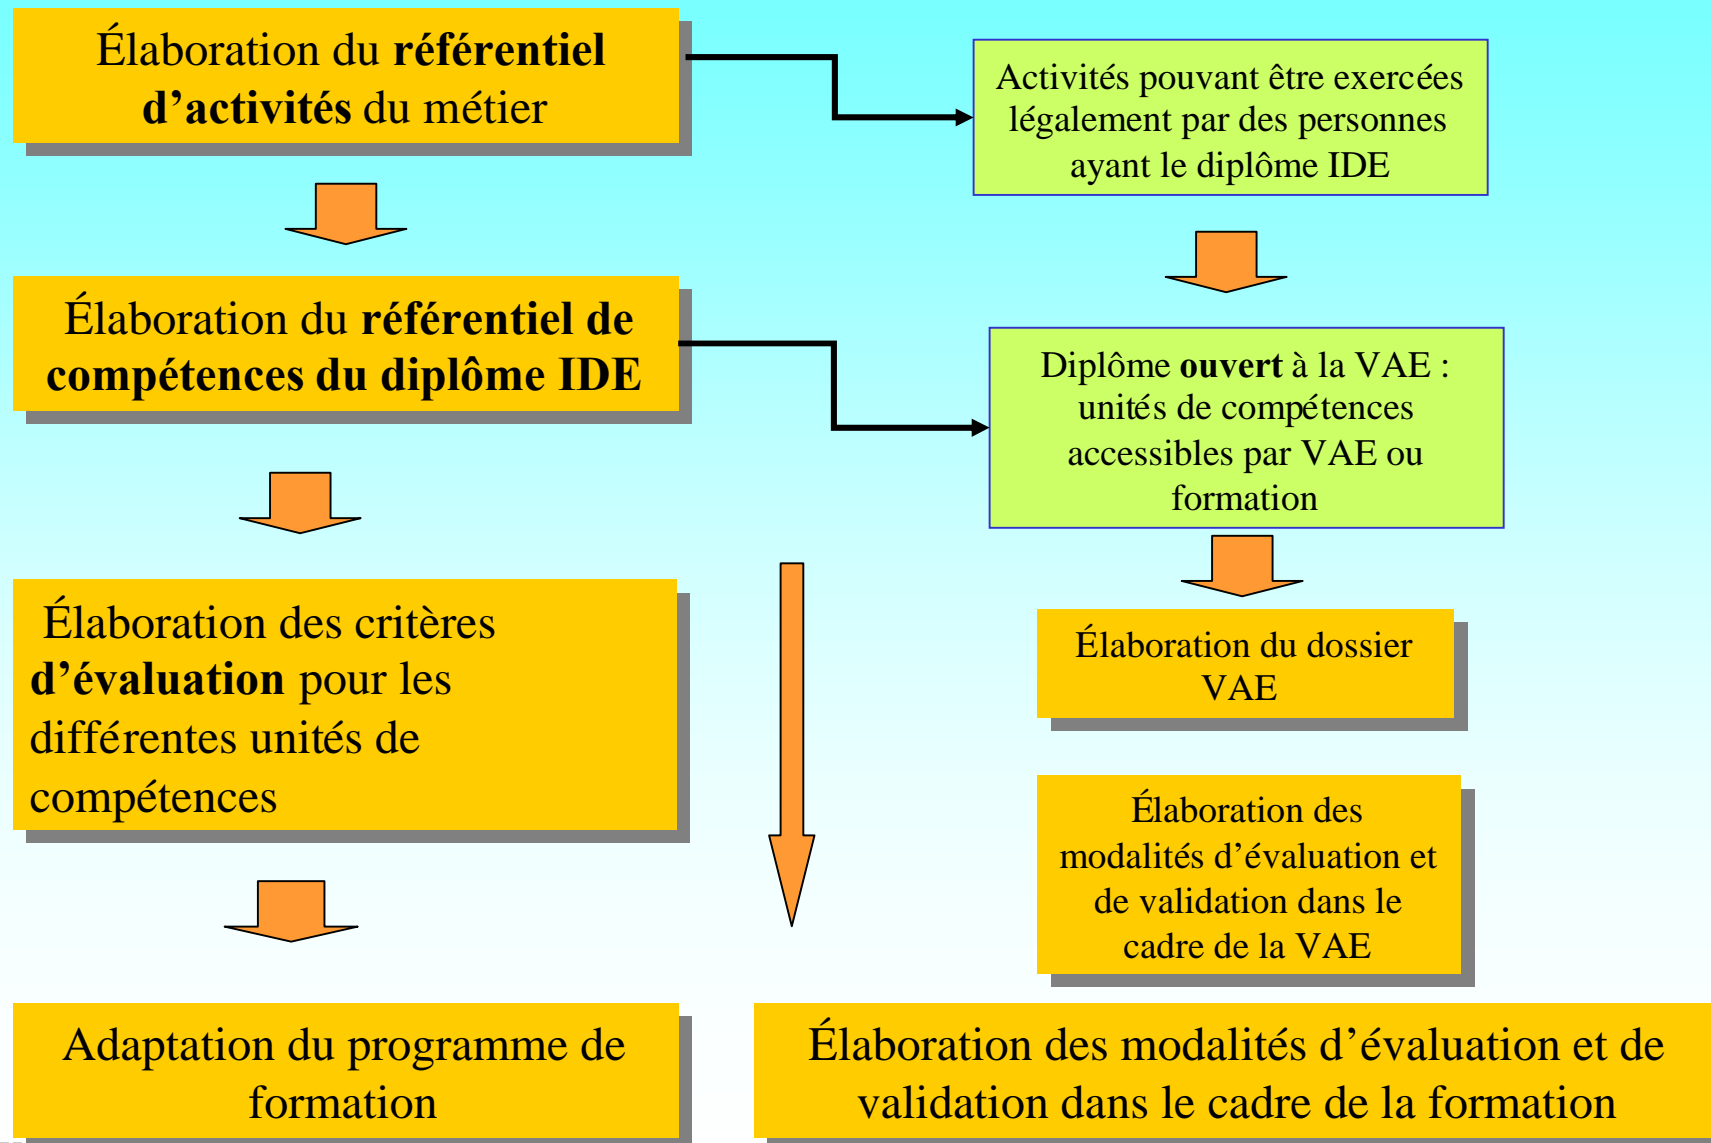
Élaboration du **référentiel d'activités** du métier

Activités pouvant être exercées légalement par des personnes ayant le diplôme IDE

Élaboration du **référentiel de compétences du diplôme IDE**

Diplôme **ouvert** à la VAE : unités de compétences accessibles par VAE ou formation

Élaboration des critères **d'évaluation** pour les différentes unités de compétences

Élaboration du dossier VAE

Élaboration des modalités d'évaluation et de validation dans le cadre de la VAE

Adaptation du programme de formation

Élaboration des modalités d'évaluation et de validation dans le cadre de la formation